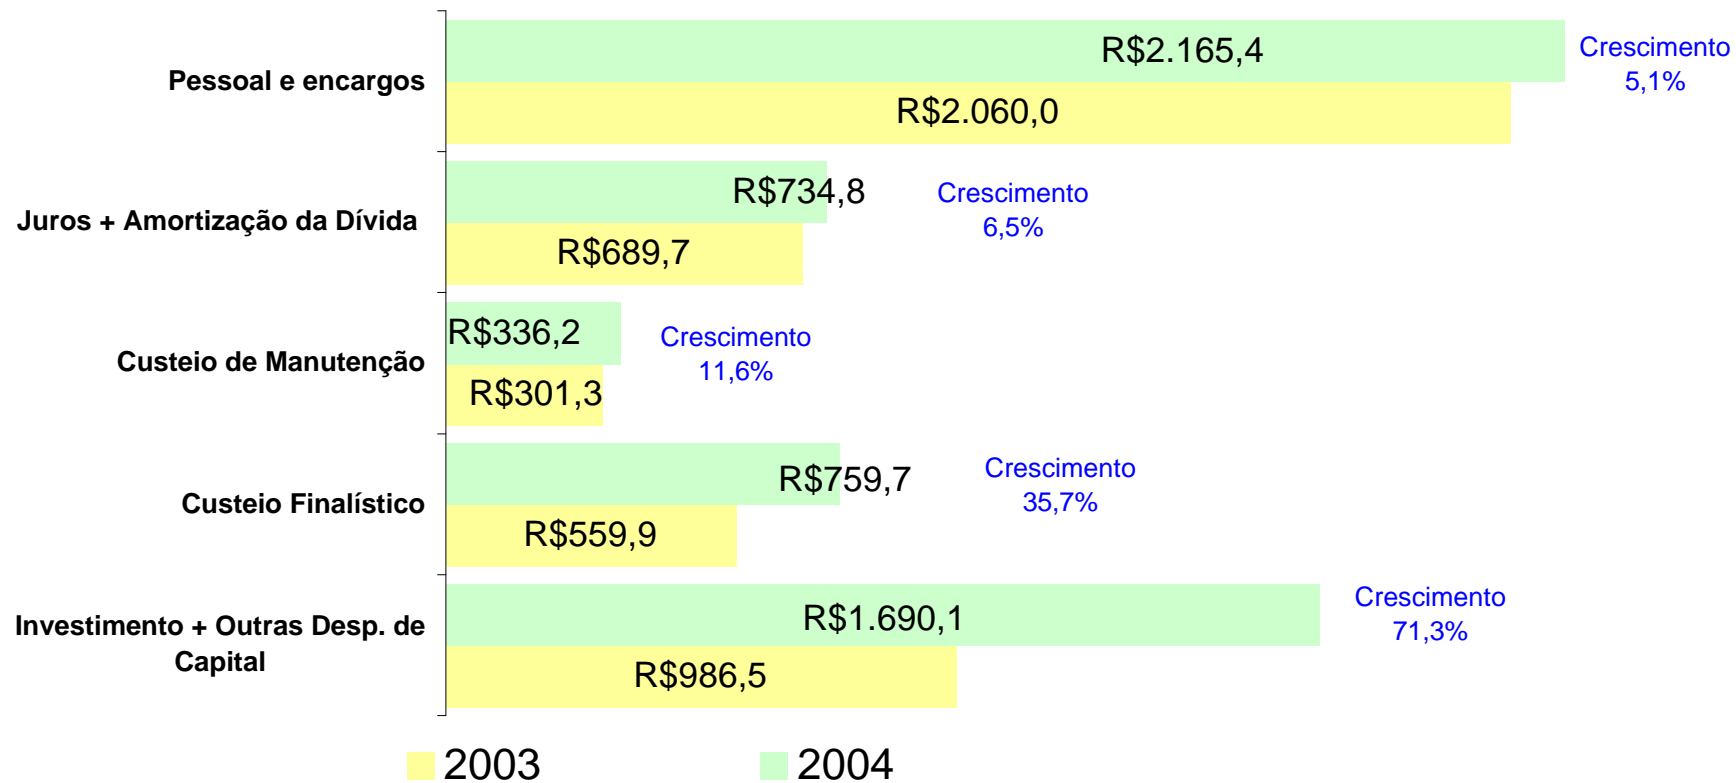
Pessoal e encargos
R$2.165,4
R$2.060,0
Crescimento 5,1%

Juros + Amortização da Dívida
R$734,8
R$689,7
Crescimento 6,5%

Custeio de Manutenção
R$336,2
R$301,3
Crescimento 11,6%

Custeio Finalístico
R$759,7
R$559,9
Crescimento 35,7%

Investimento + Outras Desp. de Capital
R$1.690,1
R$986,5
Crescimento 71,3%

2003
2004